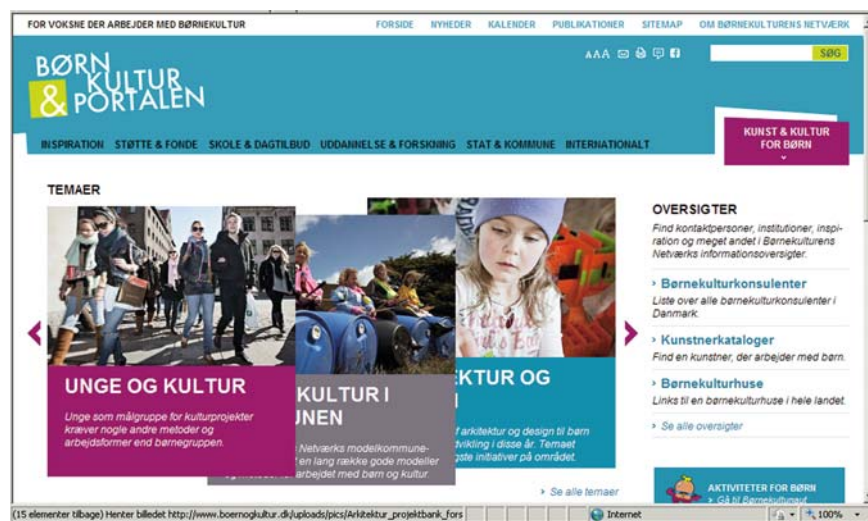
FOR VOKSNE DER ARBEJDER MED BØRNEKULTUR

FORSIDE NYHEDER KALENDER PUBLIKATIONER SITEMAP OM BØRNEKULTURENS NETVÆRK

AAA

SØG

BØRN KULTUR & PORTALEN

INSPIRATION STØTTE & FONDE SKOLE & DAGTILBUD UDDANNELSE & FORSKNING STAT & KOMMUNE INTERNATIONALT

KUNST & KULTUR FOR BØRN

TEMAER

UNGE OG KULTUR

Unge som målgruppe for kulturprojekter kræver nogle andre metoder og arbejdsformer end børnegruppen.

KULTUR I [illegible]UNEN

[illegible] Netværks modelkommune- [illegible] en lang række gode modeller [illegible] arbejdet med børn og kultur.

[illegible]EKTUR OG

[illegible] af arkitektur og design til børn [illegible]vikling i disse år. Temaet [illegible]gste initiativer på området.

› Se alle temaer

OVERSIGTER

Find kontaktpersoner, institutioner, inspiration og meget andet i Børnekulturens Netværks informationsoversigter.

› Børnekulturkonsulenter

Liste over alle børnekulturkonsulenter i Danmark.

› Kunstnerkataloger

Find en kunstner, der arbejder med børn.

› Børnekulturhuse

Links til en børnekulturhuse i hele landet.

› Se alle oversigter

AKTIVITETER FOR BØRN

› Gå til Børnekulturpul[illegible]

(15 elementer tilbage) Henter billedet http://www.boernogkultur.dk/uploads/pics/Arkitektur_projektbank_fors

Internet

100%